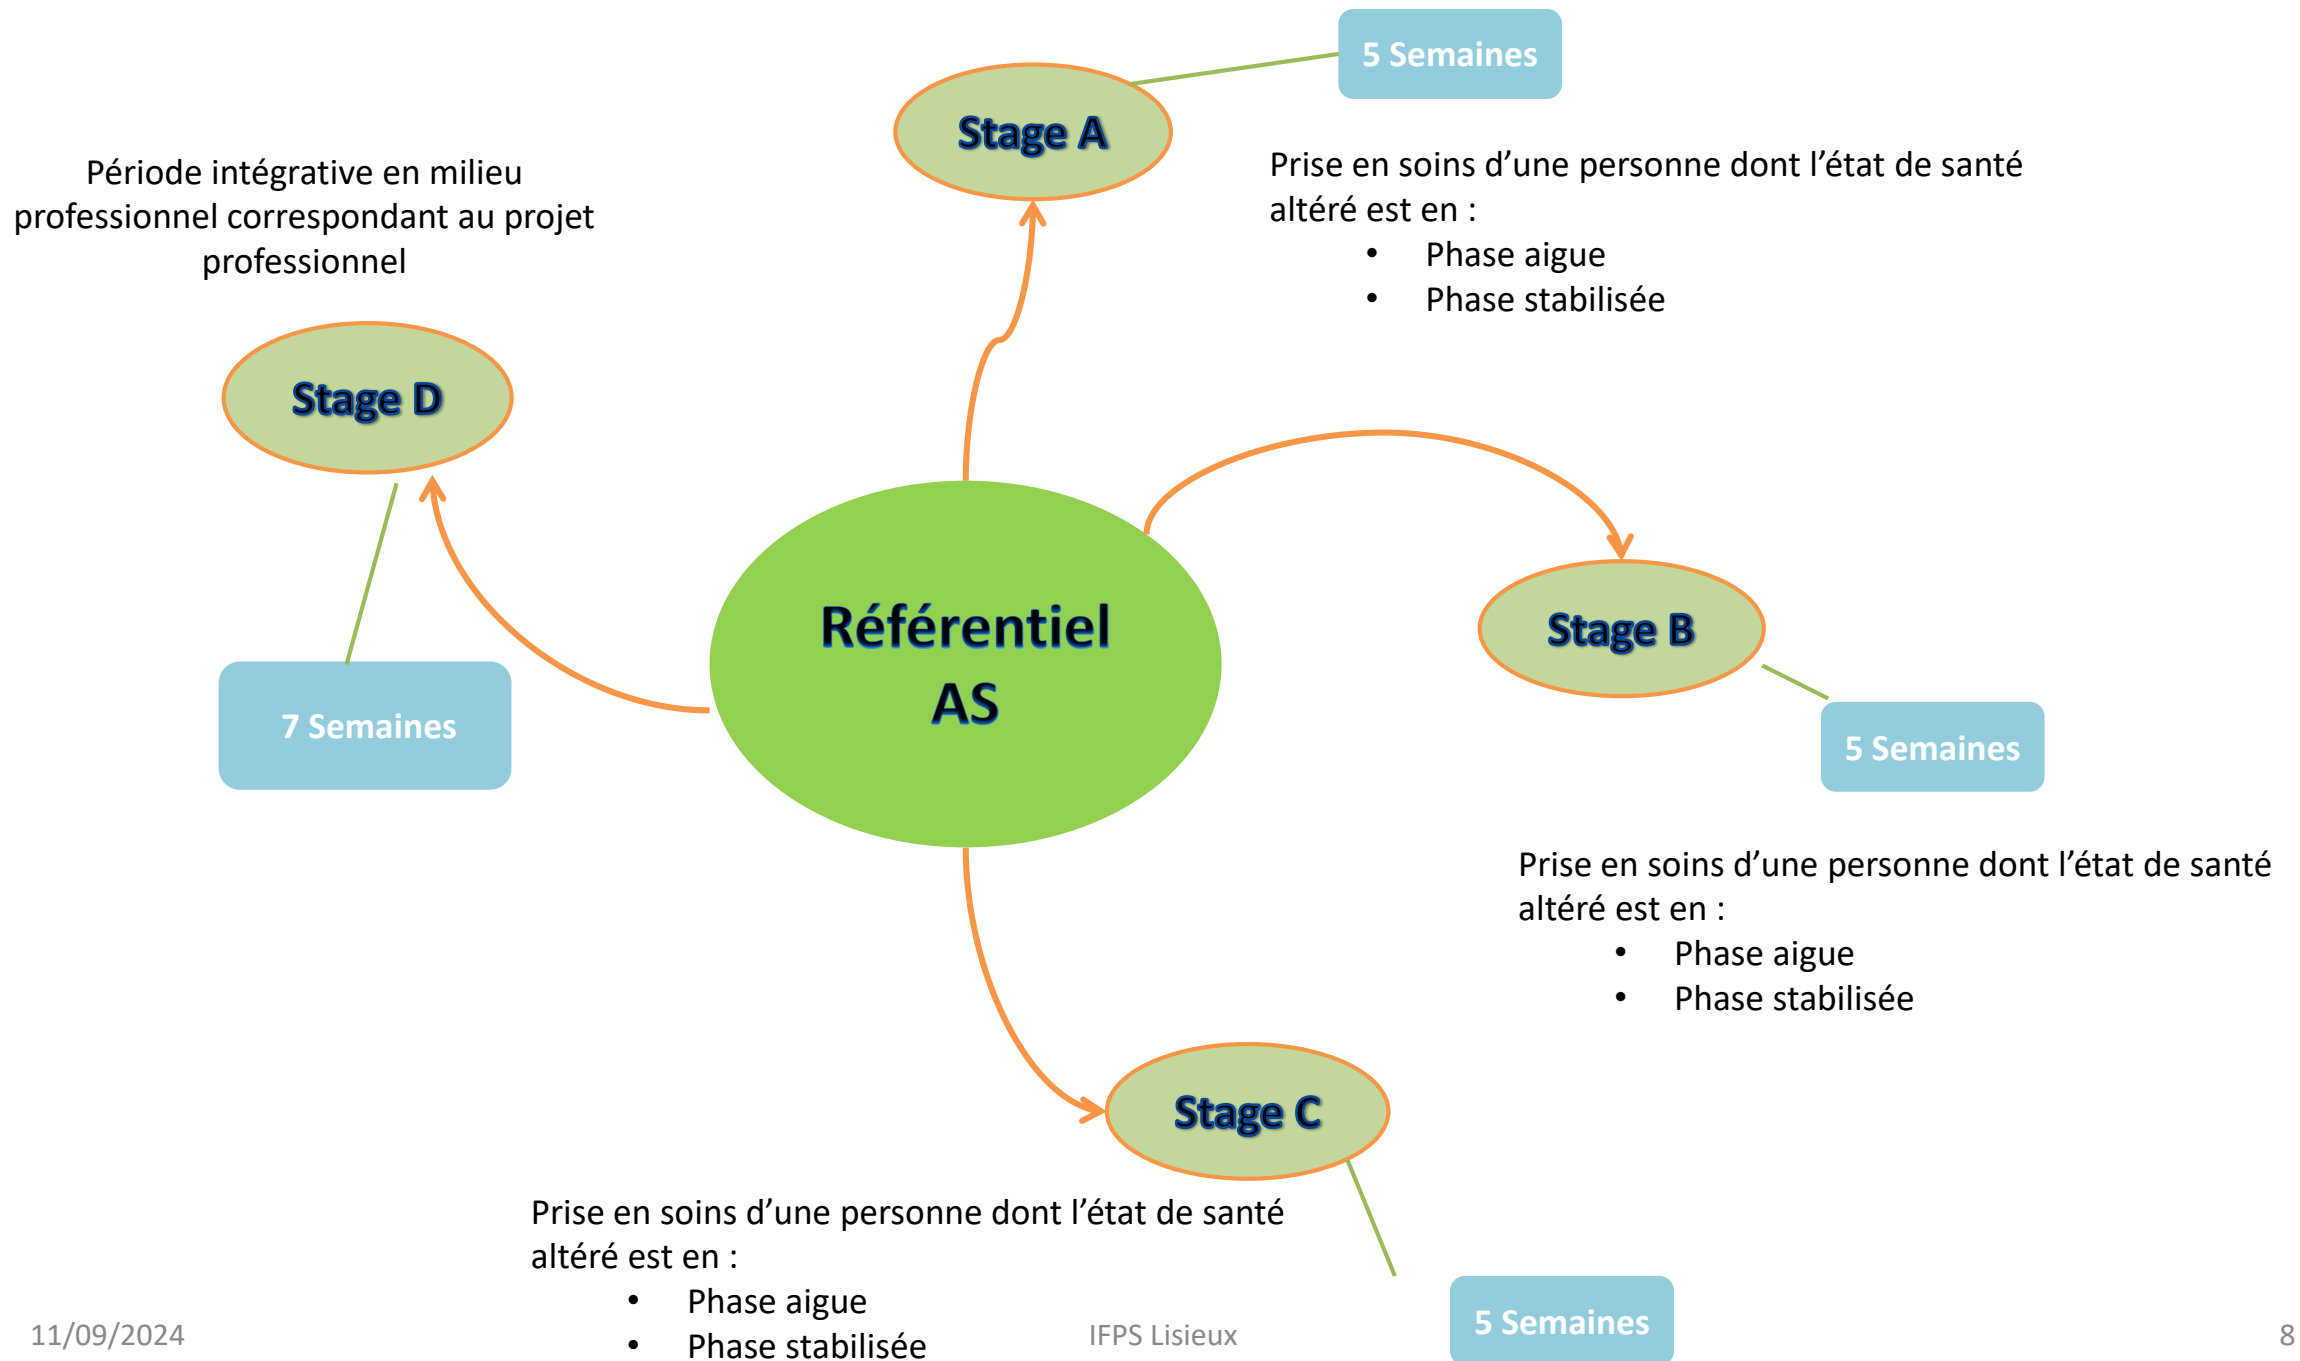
5 Semaines

Stage A

Période intégrative en milieu professionnel correspondant au projet professionnel

Prise en soins d’une personne dont l’état de santé altéré est en :
- Phase aigue
- Phase stabilisée

Stage D

Référentiel AS

Stage B

7 Semaines

5 Semaines

Prise en soins d’une personne dont l’état de santé altéré est en :
- Phase aigue
- Phase stabilisée

Stage C

Prise en soins d’une personne dont l’état de santé altéré est en :
- Phase aigue
- Phase stabilisée

5 Semaines

11/09/2024

IFPS Lisieux

8